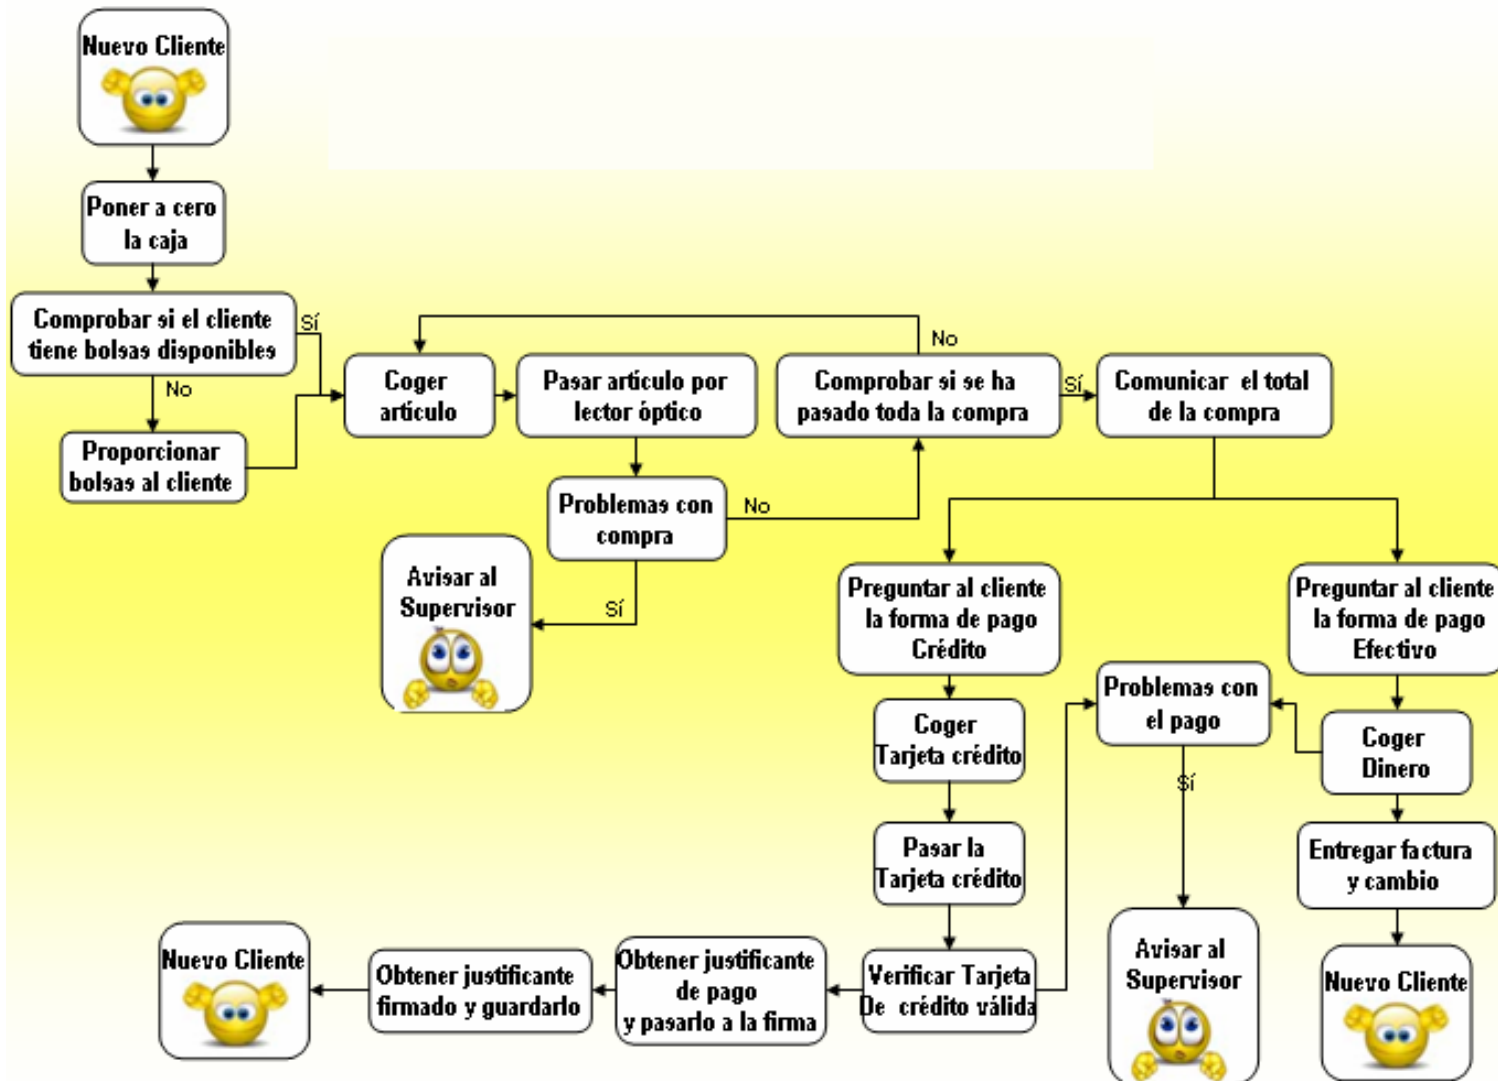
Nuevo Cliente

Poner a cero la caja

Comprobar si el cliente tiene bolsas disponibles

Sí

No

Proporcionar bolsas al cliente

Coger artículo

Pasar artículo por lector óptico

No

Comprobar si se ha pasado toda la compra

Sí

Comunicar el total de la compra

Problemas con compra

No

Avisar al Supervisor

Sí

Preguntar al cliente la forma de pago Crédito

Preguntar al cliente la forma de pago Efectivo

Coger Tarjeta crédito

Problemas con el pago

Coger Dinero

Sí

Pasar la Tarjeta crédito

Entregar factura y cambio

Nuevo Cliente

Obtener justificante firmado y guardarlo

Obtener justificante de pago y pasarlo a la firma

Verificar Tarjeta De crédito válida

Avisar al Supervisor

Nuevo Cliente